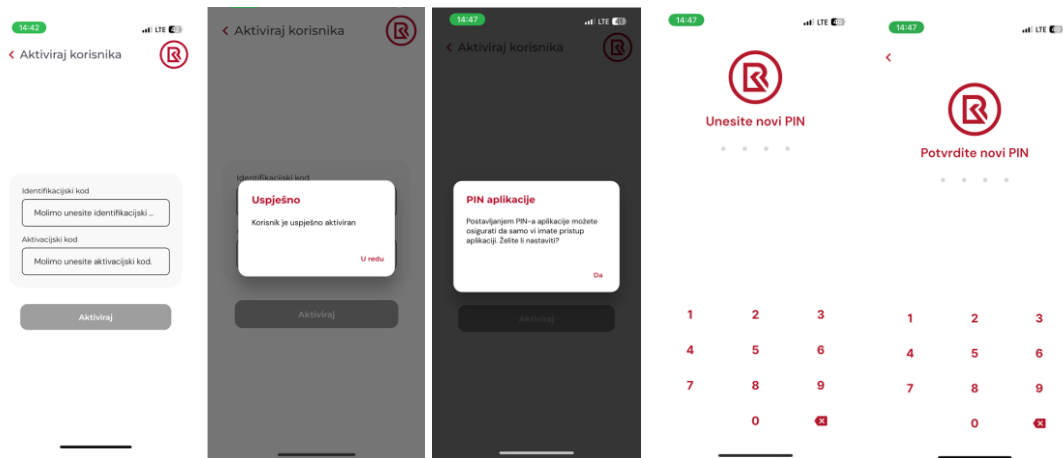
14:42
LTE
Aktiviraj korisnika

Identifikacijski kod
Molimo unesite identifikacijski ...
Aktivacijski kod
Molimo unesite aktivacijski kod.
Aktiviraj

Aktiviraj korisnika
Identifikacijski kod
Uspješno
Korisnik je uspješno aktiviran
U redu
Aktiviraj

14:47
LTE
Aktiviraj korisnika
PIN aplikacije
Postavljanjem PIN-a aplikacije možete osigurati da samo vi imate pristup aplikaciji. Želite li nastaviti?
Da
Aktiviraj

14:47
LTE
Unesite novi PIN
1 2 3
4 5 6
7 8 9
0

14:47
LTE
Potvrdite novi PIN
1 2 3
4 5 6
7 8 9
0